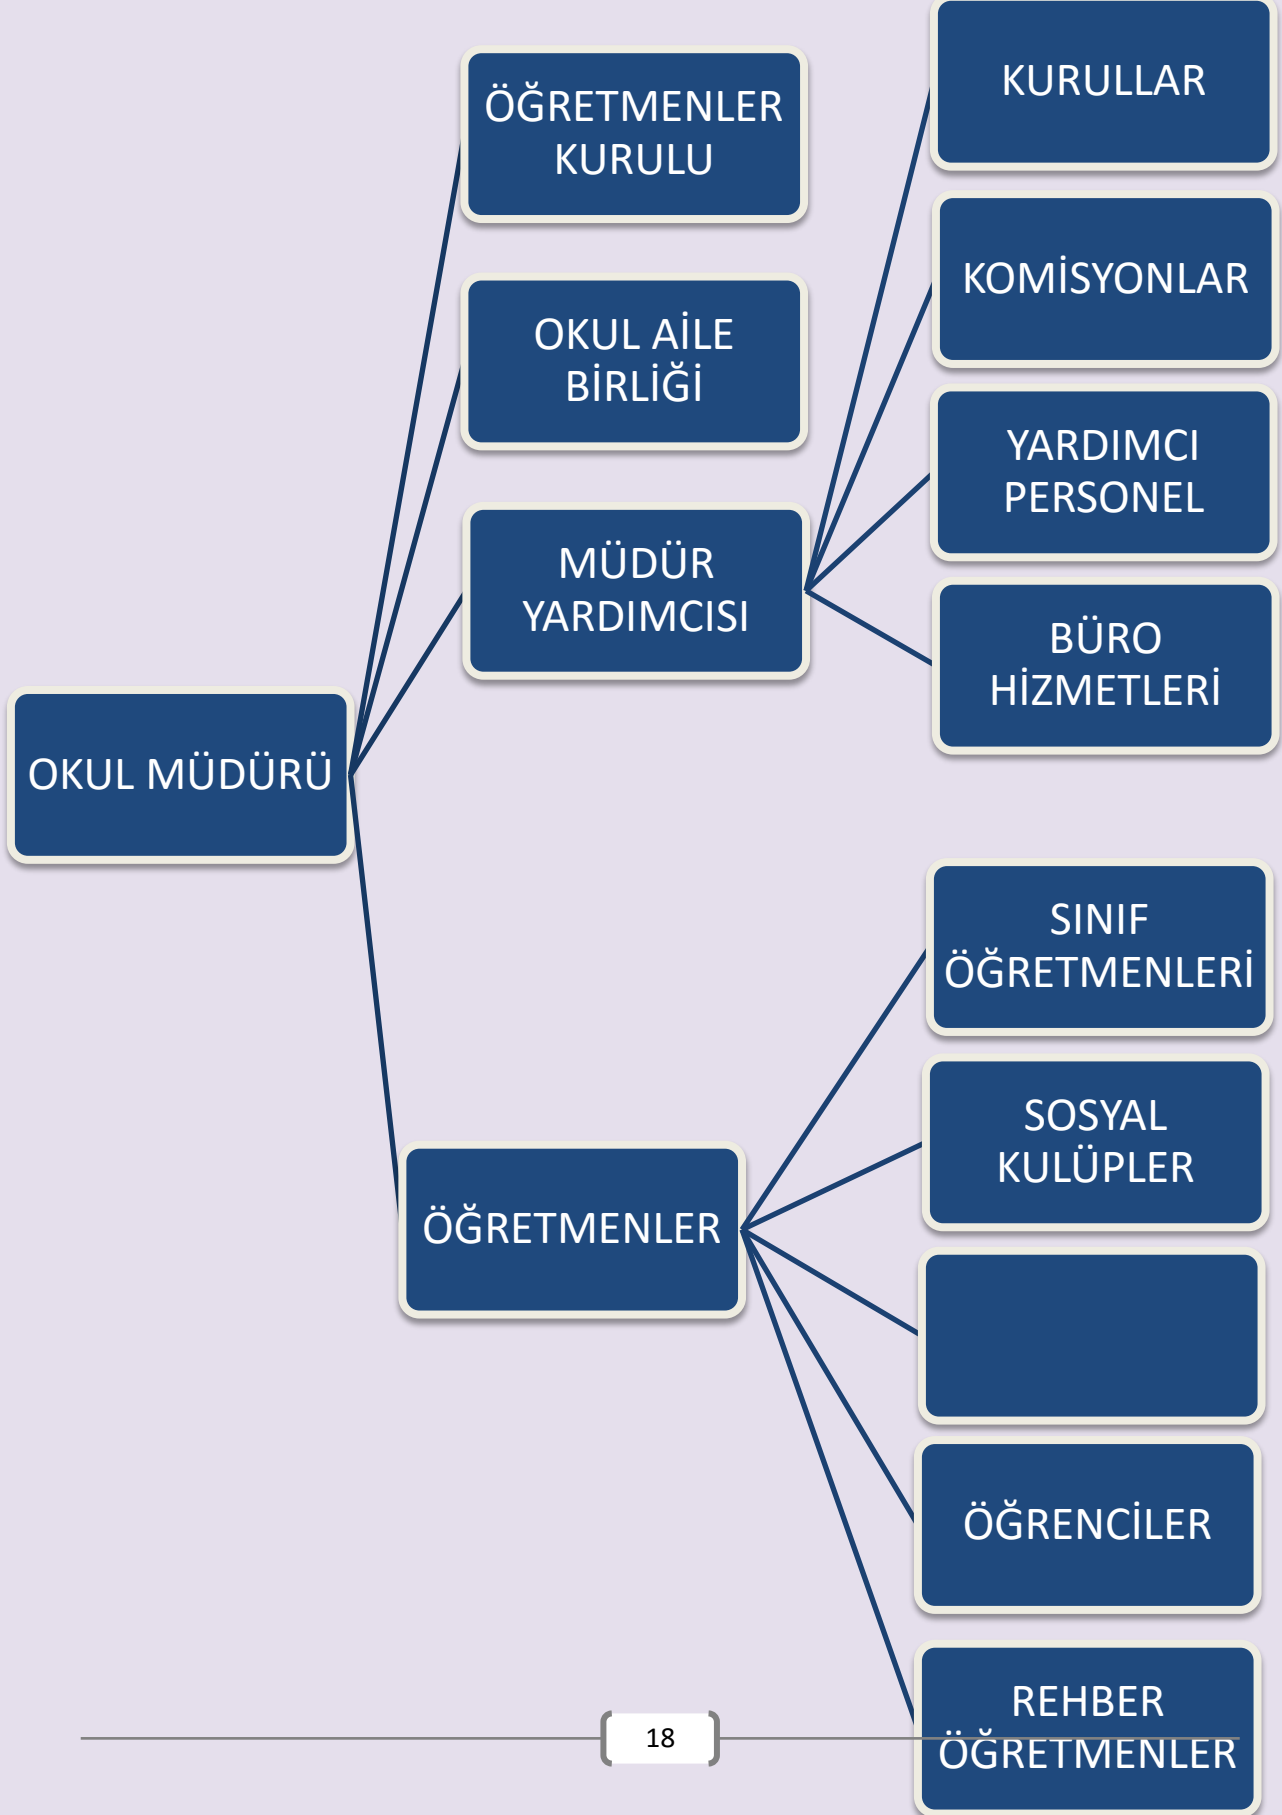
ÖĞRETMENLER KURULU

OKUL AİLE BİRLİĞİ

MÜDÜR YARDIMCISI

KURULLAR

KOMİSYONLAR

YARDIMCI PERSONEL

BÜRO HİZMETLERİ

OKUL MÜDÜRÜ

ÖĞRETMENLER

SINIF ÖĞRETMENLERİ

SOSYAL KULÜPLER

ÖĞRENCİLER

REHBER ÖĞRETMENLER

18